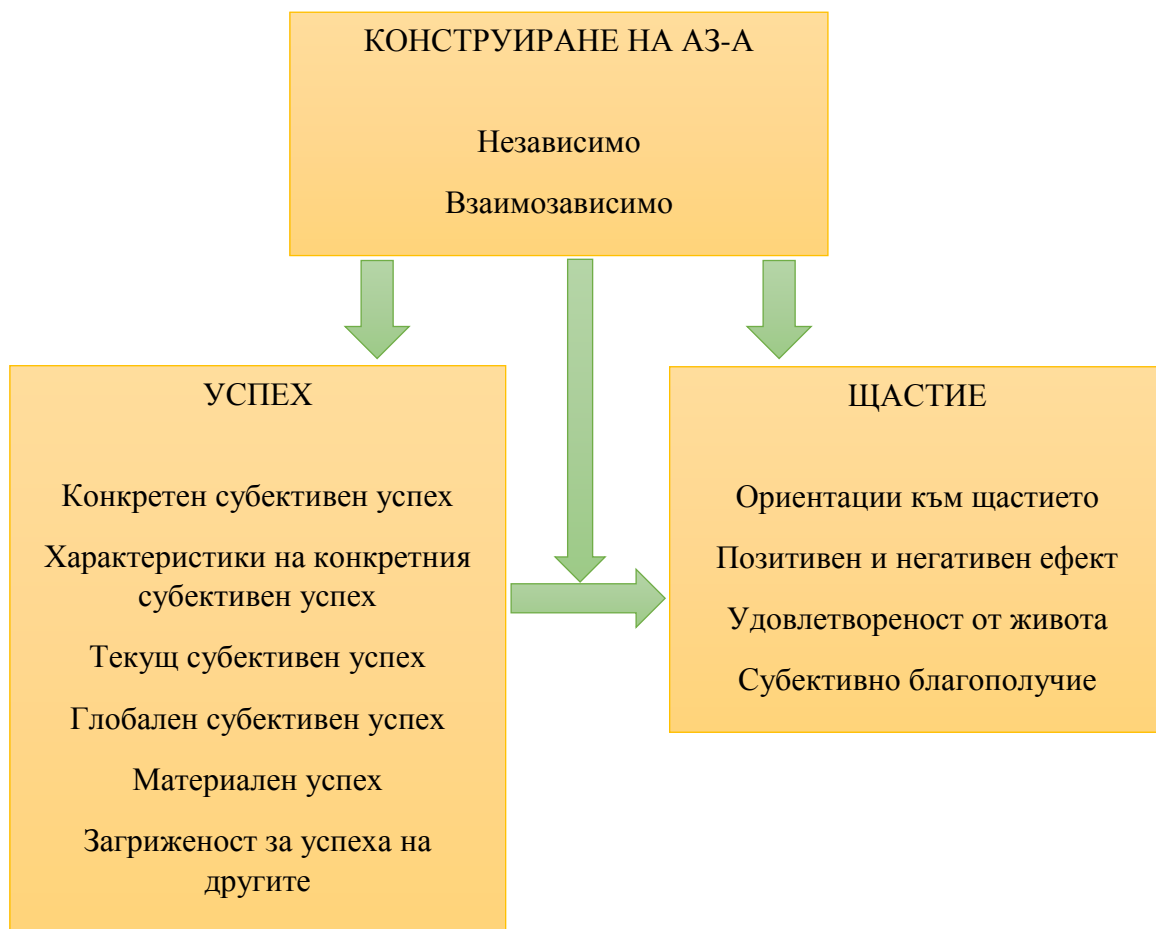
КОНСТРУИРАНЕ НА АЗ-А

Независимо

Взаимозависимо

УСПЕХ

Конкретен субективен успех

Характеристики на конкретния субективен успех

Текущ субективен успех

Глобален субективен успех

Материален успех

Загриженост за успеха на другите

ЩАСТИЕ

Ориентации към щастието

Позитивен и негативен ефект

Удовлетвореност от живота

Субективно благополучие